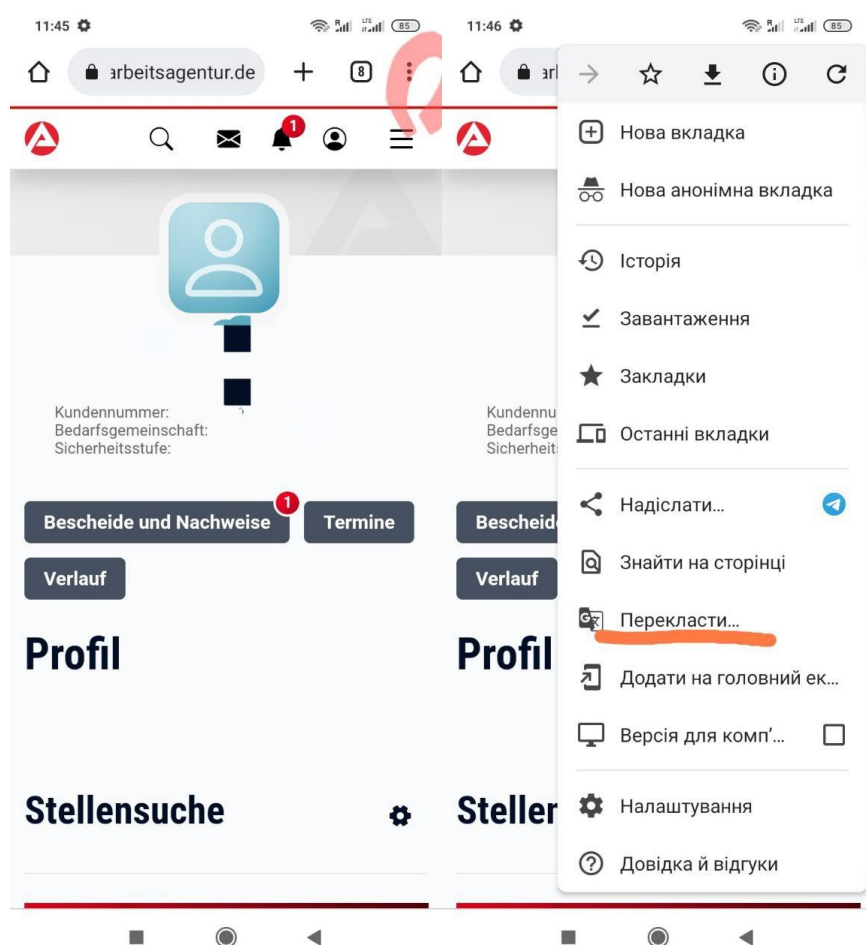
11:45

85

arbeitsagentur.de

8

1

Kundennummer:
Bedarfsgemeinschaft:
Sicherheitsstufe:

Bescheide und Nachweise 1

Termine

Verlauf

Profil

Stellensuche

11:46

85

arl

Kundennu
Bedarfsge
Sicherheits

Bescheid

Verlauf

Profil

Steller

Нова вкладка

Нова анонімна вкладка

Історія

Завантаження

Закладки

Останні вкладки

Надіслати...

Знайти на сторінці

Перекласти...

Додати на головний ек...

Версія для комп'...

Налаштування

Довідка й відгуки